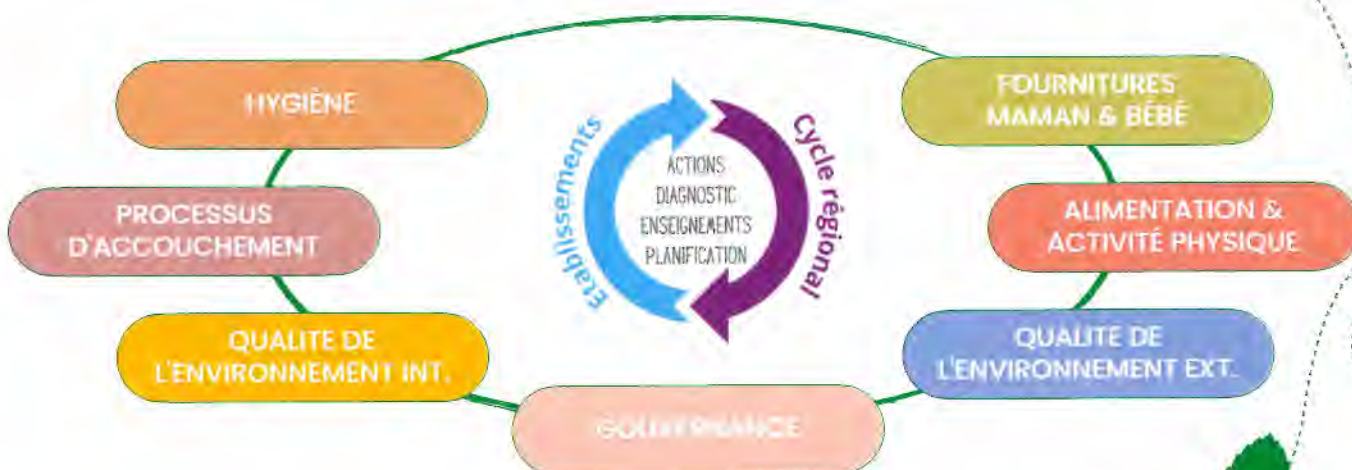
HYGIÈNE

PROCESSUS D'ACCOUCHEMENT

QUALITE DE L'ENVIRONNEMENT INT.

GOUVERNANCE

QUALITE DE L'ENVIRONNEMENT EXT.

ALIMENTATION & ACTIVITÉ PHYSIQUE

FOURNITURES MAMAN & BÉBÉ

Etablissements

Cycle régional

ACTIONS
DIAGNOSTIC
ENSEIGNEMENTS
PLANIFICATION